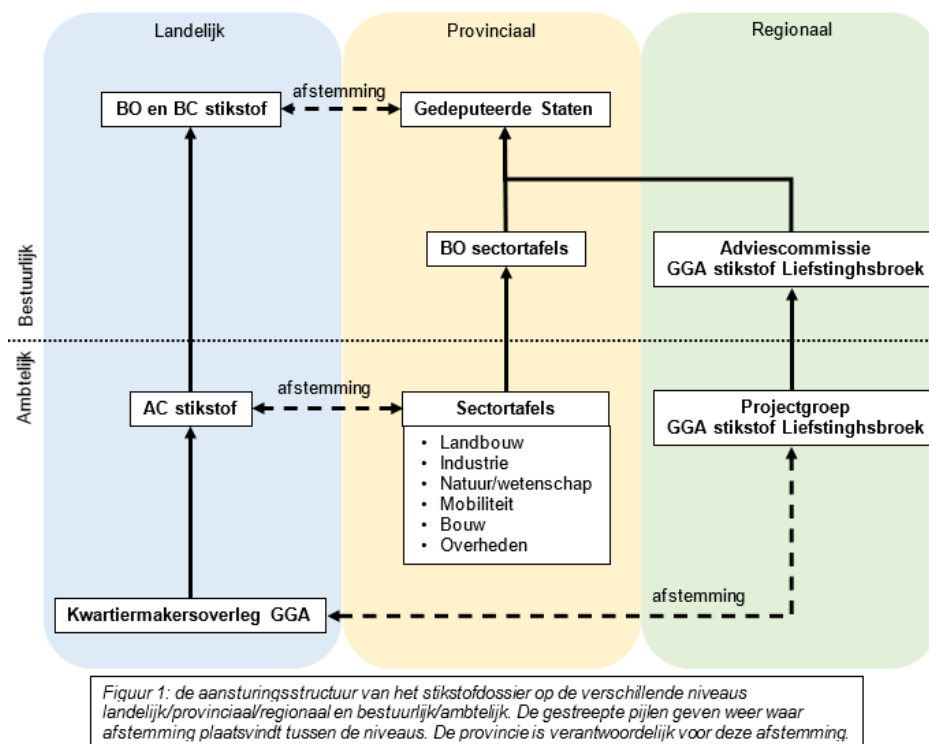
Landelijk

Provinciaal

Regionaal

Bestuurlijk

Ambtelijk

afstemming

BO en BC stikstof

Gedeputeerde Staten

BO sectortafels

Adviescommissie GGA stikstof Liefstinghsbroek

afstemming

AC stikstof

Sectortafels

- Landbouw
- Industrie
- Natuur/wetenschap
- Mobiliteit
- Bouw
- Overheden

Projectgroep GGA stikstof Liefstinghsbroek

afstemming

Kwartiermakersoverleg GGA

Figuur 1: de aansturingsstructuur van het stikstofdossier op de verschillende niveaus landelijk/provinciaal/regionaal en bestuurlijk/ambtelijk. De gestreepte pijlen geven weer waar afstemming plaatsvindt tussen de niveaus. De provincie is verantwoordelijk voor deze afstemming.